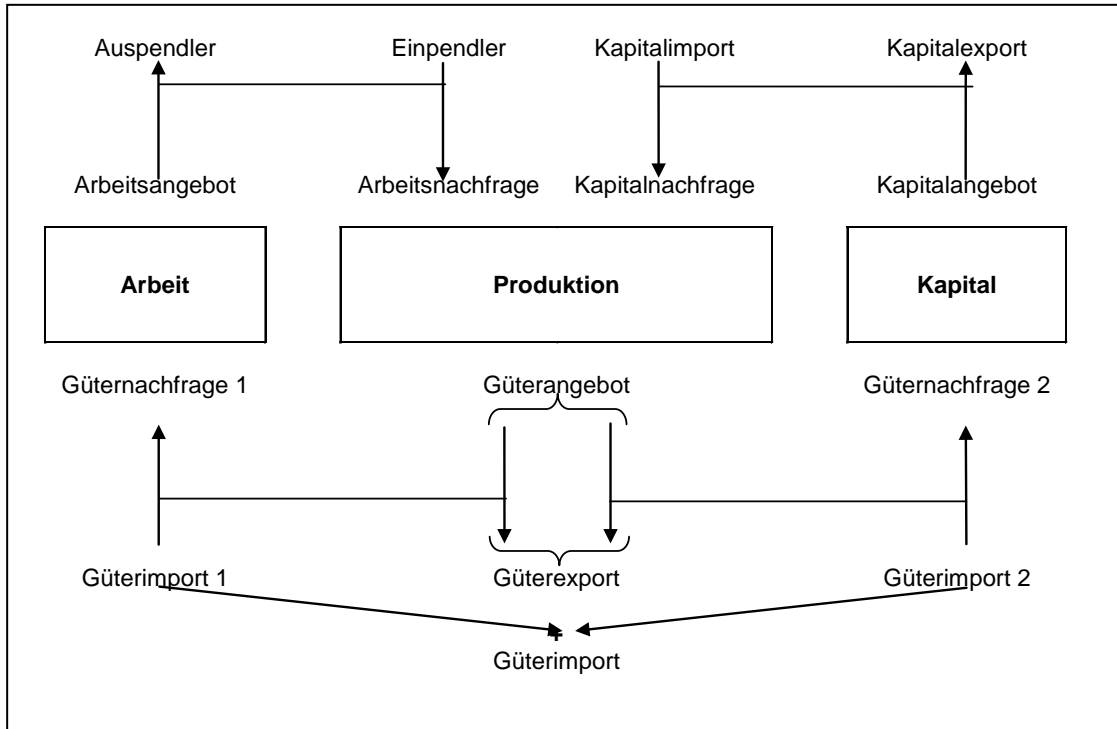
Auspendler

Einpendler

Kapitalimport

Kapitalexport

Arbeitsangebot

Arbeitsnachfrage

Kapitalnachfrage

Kapitalangebot

Arbeit

Produktion

Kapital

Güternachfrage 1

Güterangebot

Güternachfrage 2

Güterimport 1

Güterexport

Güterimport 2

+

Güterimport